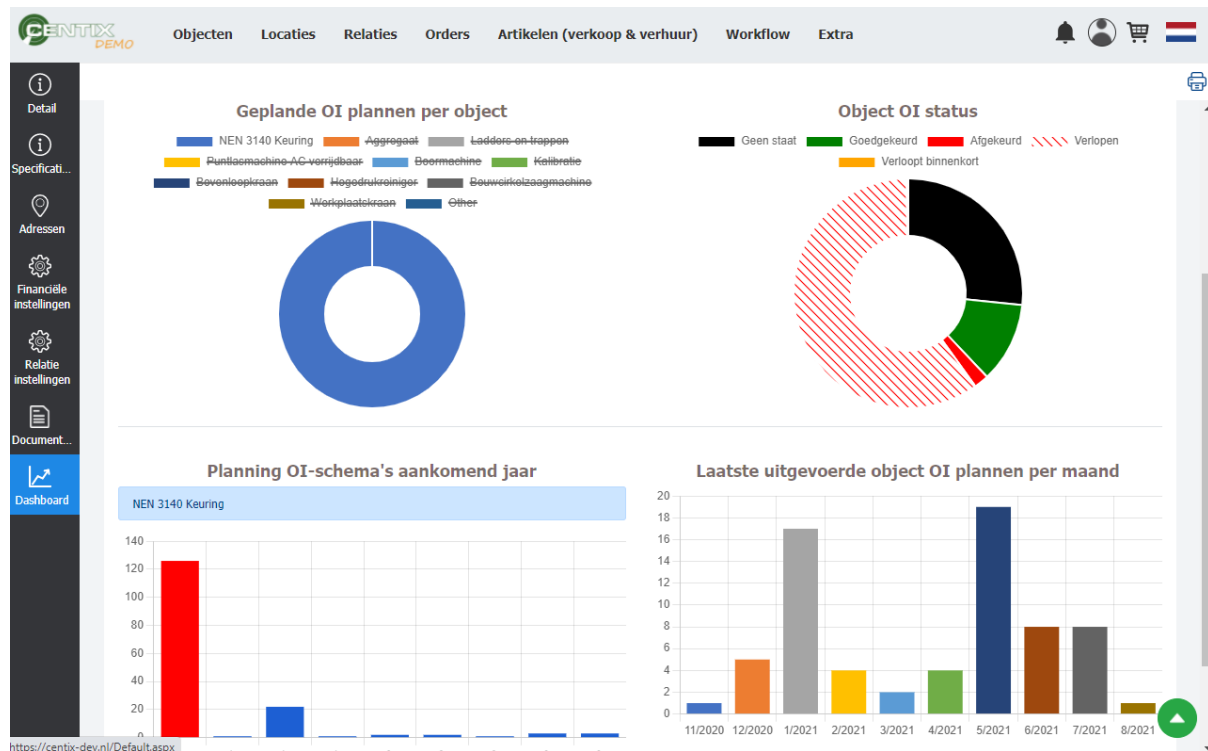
CENTIX DEMO

Objecten Locaties Relaties Orders Artikelen (verkoop & verhuur) Workflow Extra

Detail
Specificati...
Adressen
Financiële instellingen
Relatie instellingen
Document...
Dashboard

Geplande OI plannen per object

NEN 3140 Keuring
Aggregaat
Ladders en trappen
Puntlasmachine AC verrijdbaar
Boormachine
Kalibratie
Bovenloopkraan
Hogedrukreiniger
Bouwcirkelzaagmachine
Werkplaatskraan
Other

Object OI status

Geen staat
Goedgekeurd
Afgekeurd
Verlopen
Verloopt binnenkort

Planning OI-schema's aankomend jaar

NEN 3140 Keuring

140
120
100
80
60
40
20
0

Laatste uitgevoerde object OI plannen per maand

20
18
16
14
12
10
8
6
4
2
0

11/2020 12/2020 1/2021 2/2021 3/2021 4/2021 5/2021 6/2021 7/2021 8/2021

https://centix-dev.nl/Default.aspx